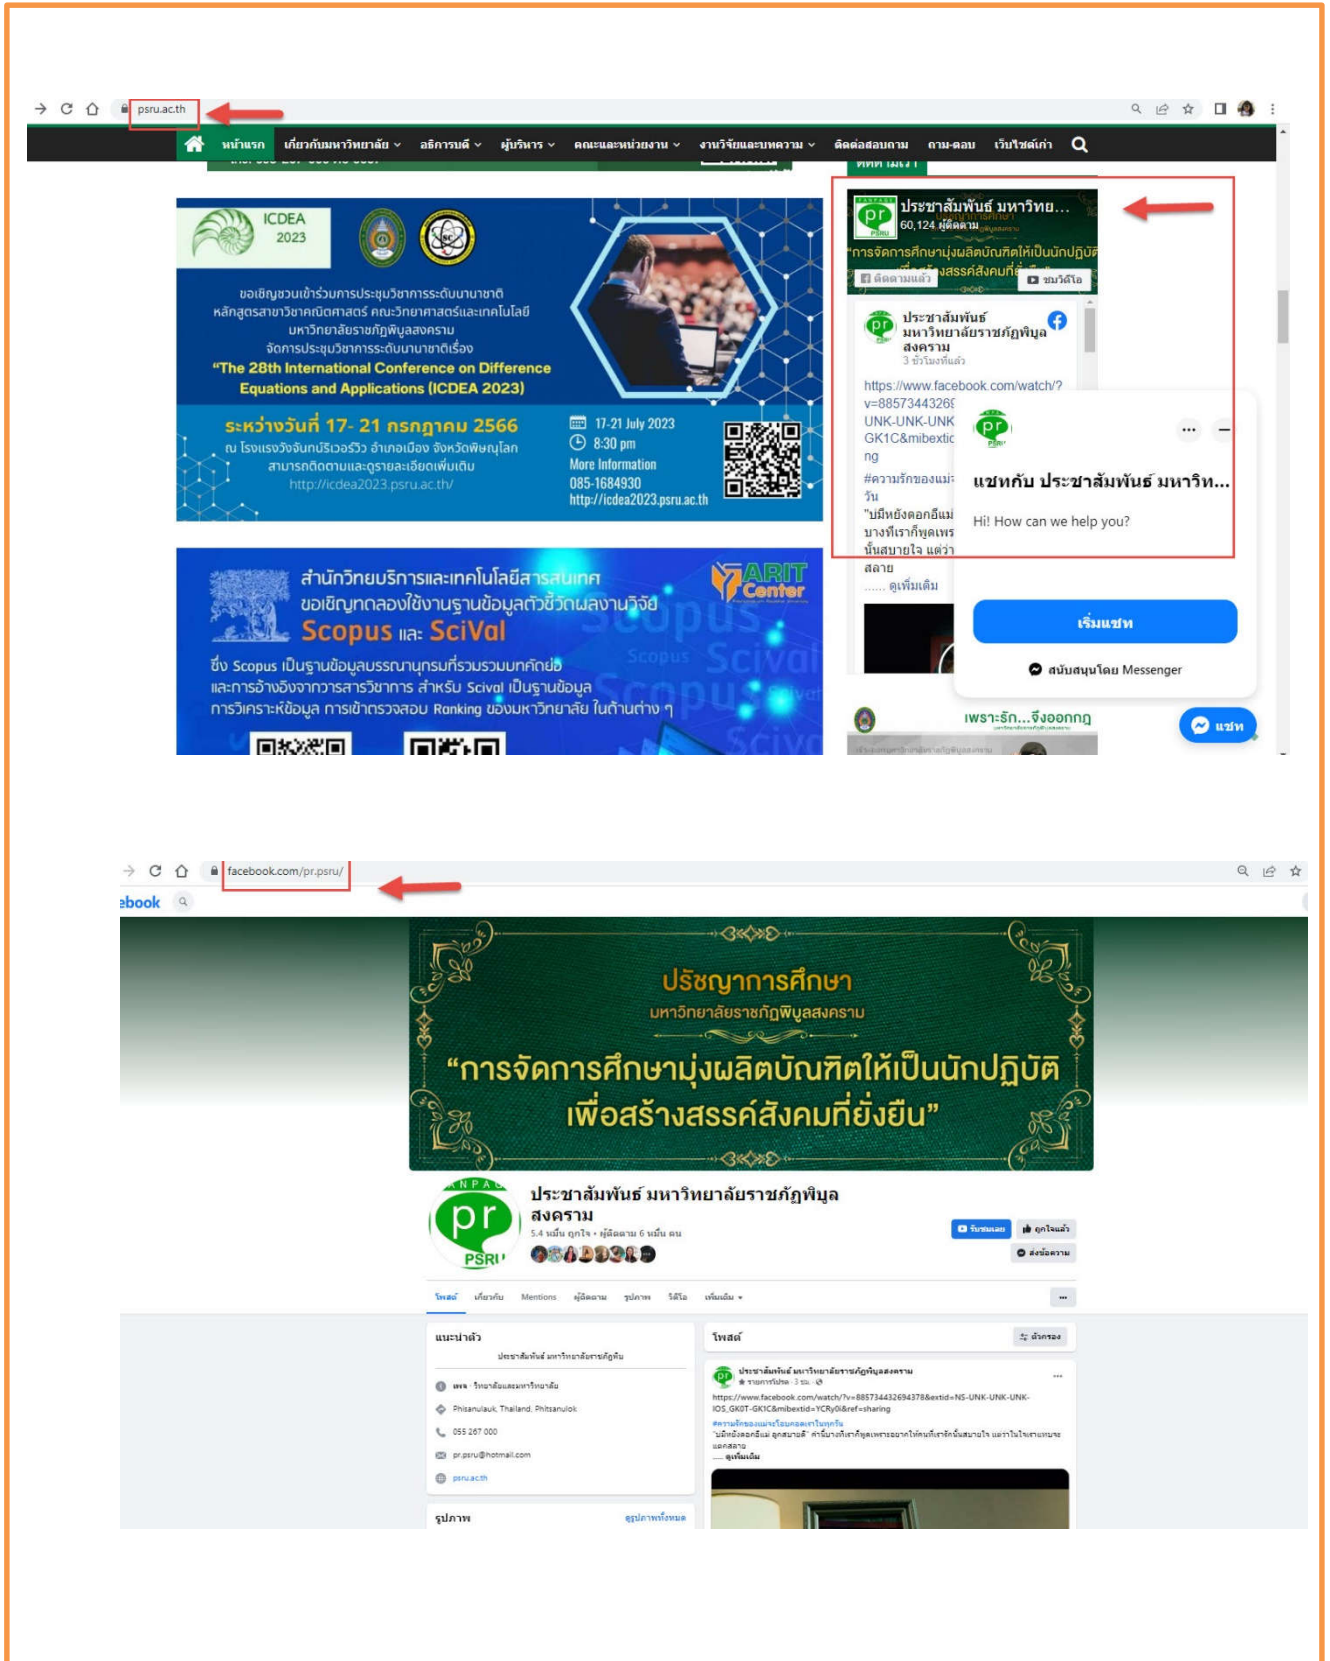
psru.ac.th

หน้าแรก เกี่ยวกับมหาวิทยาลัย อธิการบดี ผู้บริหาร คณะและหน่วยงาน งานวิจัยและบทความ ติดต่อสอบถาม ถาม-ตอบ เว็บไซต์เก่า

ICDEA 2023

ขอเชิญชวนเข้าร่วมการประชุมวิชาการระดับนานาชาติ หลักสูตรสาขาวิชาคณิตศาสตร์ คณะวิทยาศาสตร์และเทคโนโลยี มหาวิทยาลัยราชภัฏพิบูลสงคราม จัดการประชุมวิชาการระดับนานาชาติเรื่อง "The 28th International Conference on Difference Equations and Applications (ICDEA 2023)

ระหว่างวันที่ 17- 21 กรกฎาคม 2566
ณ โรงแรมวังจันทน์ริเวอร์วิว อำเภอเมือง จังหวัดพิษณุโลก สามารถติดตามและดูรายละเอียดเพิ่มเติม http://icdea2023.psru.ac.th/

17-21 July 2023
8:30 pm
More Information
085-1684930
http://icdea2023.psru.ac.th

สำนักวิทยบริการและเทคโนโลยีสารสนเทศ ขอเชิญทดลองใช้งานฐานข้อมูลตัวชี้วัดผลงานวิจัย Scopus และ SciVal
ซึ่ง Scopus เป็นฐานข้อมูลบรรณานุกรมที่รวบรวมบทคัดย่อ และการอ้างอิงจากวารสารวิชาการ สำหรับ Scival เป็นฐานข้อมูล การวิเคราะห์ข้อมูล การเข้าตรวจสอบ Ranking ของมหาวิทยาลัย ในด้านต่าง ๆ

ARIT Center

ประชาสัมพันธ์ มหาวิทย...
60,124 ผู้ติดตาม
"การจัดการศึกษามุ่งผลิตบัณฑิตให้เป็นนักปฏิบัติ
ติดตามแล้ว
ชมวิดีโอ

ประชาสัมพันธ์ มหาวิทยาลัยราชภัฏพิบูลสงคราม
3 ชั่วโมงที่แล้ว
https://www.facebook.com/watch/?v=88573443269 UNK-UNK-UNK GK1C&mibextic ng
#ความรักของแม่ วัน
"มีหยังดอกอีแม่ บางทีเราก็พูดเพร นั้นสบายใจ แต่ว่า สลาย
...... ดูเพิ่มเติม

แชทกับ ประชาสัมพันธ์ มหาวิท...
Hi! How can we help you?
เริ่มแชท
สนับสนุนโดย Messenger
เพราะรัก...จึงออกกฎ
แชท

facebook.com/pr.psru/

ebook

ปรัชญาการศึกษา
มหาวิทยาลัยราชภัฏพิบูลสงคราม
"การจัดการศึกษามุ่งผลิตบัณฑิตให้เป็นนักปฏิบัติ เพื่อสร้างสรรค์สังคมที่ยั่งยืน"

ประชาสัมพันธ์ มหาวิทยาลัยราชภัฏพิบูลสงคราม
5.4 หมื่น ถูกใจ • ผู้ติดตาม 6 หมื่น คน
รับชมเลย ถูกใจแล้ว ส่งข้อความ

โพสต์ เกี่ยวกับ Mentions ผู้ติดตาม รูปภาพ วิดีโอ เพิ่มเติม

แนะนำตัว
ประชาสัมพันธ์ มหาวิทยาลัยราชภัฏพิบูลสงคราม
เพจ · วิทยาลัยและมหาวิทยาลัย
Phisanulauk, Thailand, Phitsanulok
055 267 000
pr.psru@hotmail.com
psru.ac.th
รูปภาพ ดูรูปภาพทั้งหมด

โพสต์ ตัวกรอง
ประชาสัมพันธ์ มหาวิทยาลัยราชภัฏพิบูลสงคราม
https://www.facebook.com/watch/?v=885734432694378&extid=NS-UNK-UNK-UNK-IOS_GK0T-GK1C&mibextid=YCRy0i&ref=sharing
#ความรักของแม่จะไม่เคยหายไป
... ดูเพิ่มเติม